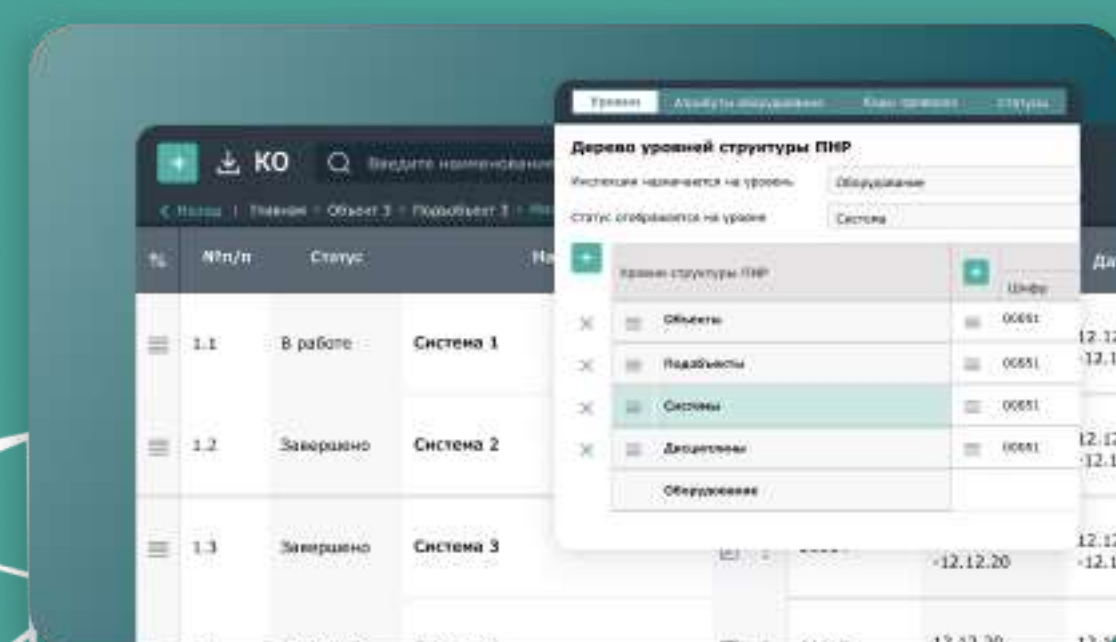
Уровни Атрибуты оборудования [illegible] Статусы

Дерево уровней струтуры ПНР

Инспекция назначается на уровень Оборудование

Статус отображается на уровне Система

| Уровни структуры ПНР | Шифр |
|---|---|
| Объекты | 00651 |
| Подобъекты | 00651 |
| Системы | 00651 |
| Дисциплины | 00651 |
| Оборудование | |

КО Введите наименование

< Назад | Главная > Объект 3 > Подобъект 3 > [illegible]

| | №п/п | Статус | На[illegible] | Да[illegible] |
|---|---|---|---|---|
| | 1.1 | В работе | Система 1 | 12.1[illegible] -12.1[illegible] |
| | 1.2 | Завершено | Система 2 | 12.1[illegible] -12.1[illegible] |
| | 1.3 | Завершено | Система 3 | -12.12.20 | 12.1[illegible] -12.1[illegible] |
| | | | | 12.12.20 | 12.1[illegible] |